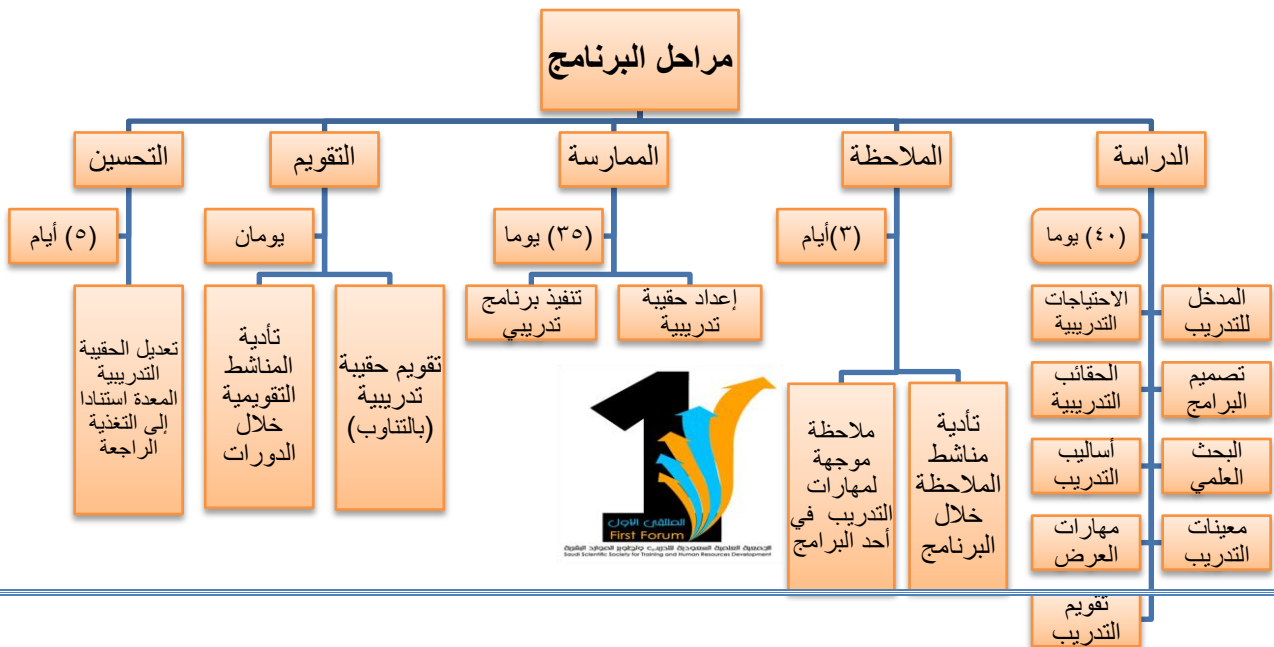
مراحل البرنامج

الدراسة
(٤٠) يوما
المدخل للتدريب
الاحتياجات التدريبية
تصميم البرامج
الحقائب التدريبية
البحث العلمي
أساليب التدريب
معينات التدريب
مهارات العرض
تقويم التدريب

الملاحظة
(٣)أيام
تأدية مناشط الملاحظة خلال البرنامج
ملاحظة موجهة لمهارات التدريب في أحد البرامج

الممارسة
(٣٥) يوما
إعداد حقيبة تدريبية
تنفيذ برنامج تدريبي

التقويم
يومان
تقويم حقيبة تدريبية (بالتناوب)
تأدية المناشط التقويمية خلال الدورات

التحسين
(٥) أيام
تعديل الحقيبة التدريبية المعدة استنادا إلى التغذية الراجعة

الملتقى الأول
First Forum
الجمعية العلمية السعودية للتدريب وتطوير الموارد البشرية
Saudi Scientific Society for Training and Human Resources Development